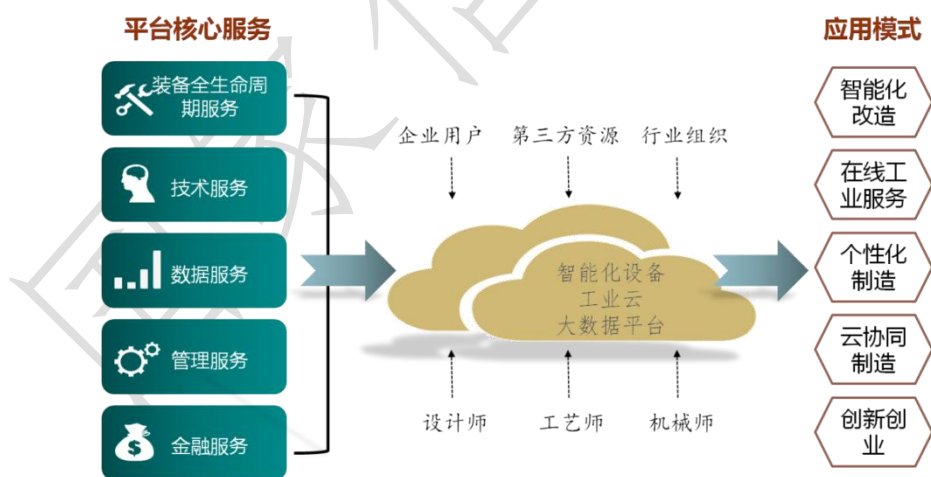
平台核心服务

装备全生命周期服务

技术服务

数据服务

管理服务

金融服务

企业用户　第三方资源　行业组织

智能化设备
工业云
大数据平台

设计师　工艺师　机械师

应用模式

智能化改造

在线工业服务

个性化制造

云协同制造

创新创业